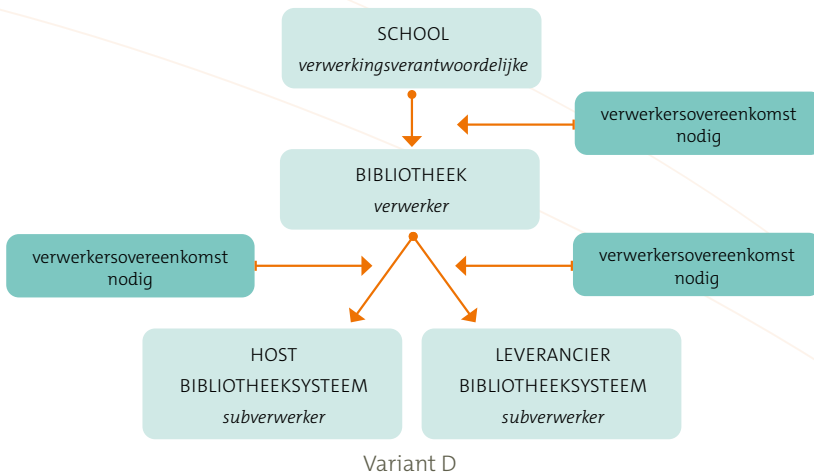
SCHOOL
verwerkingsverantwoordelijke

verwerkersovereenkomst nodig

BIBLIOTHEEK
verwerker

verwerkersovereenkomst nodig

verwerkersovereenkomst nodig

HOST
BIBLIOTHEEKSYSTEEM
subverwerker

LEVERANCIER
BIBLIOTHEEKSYSTEEM
subverwerker

Variant D